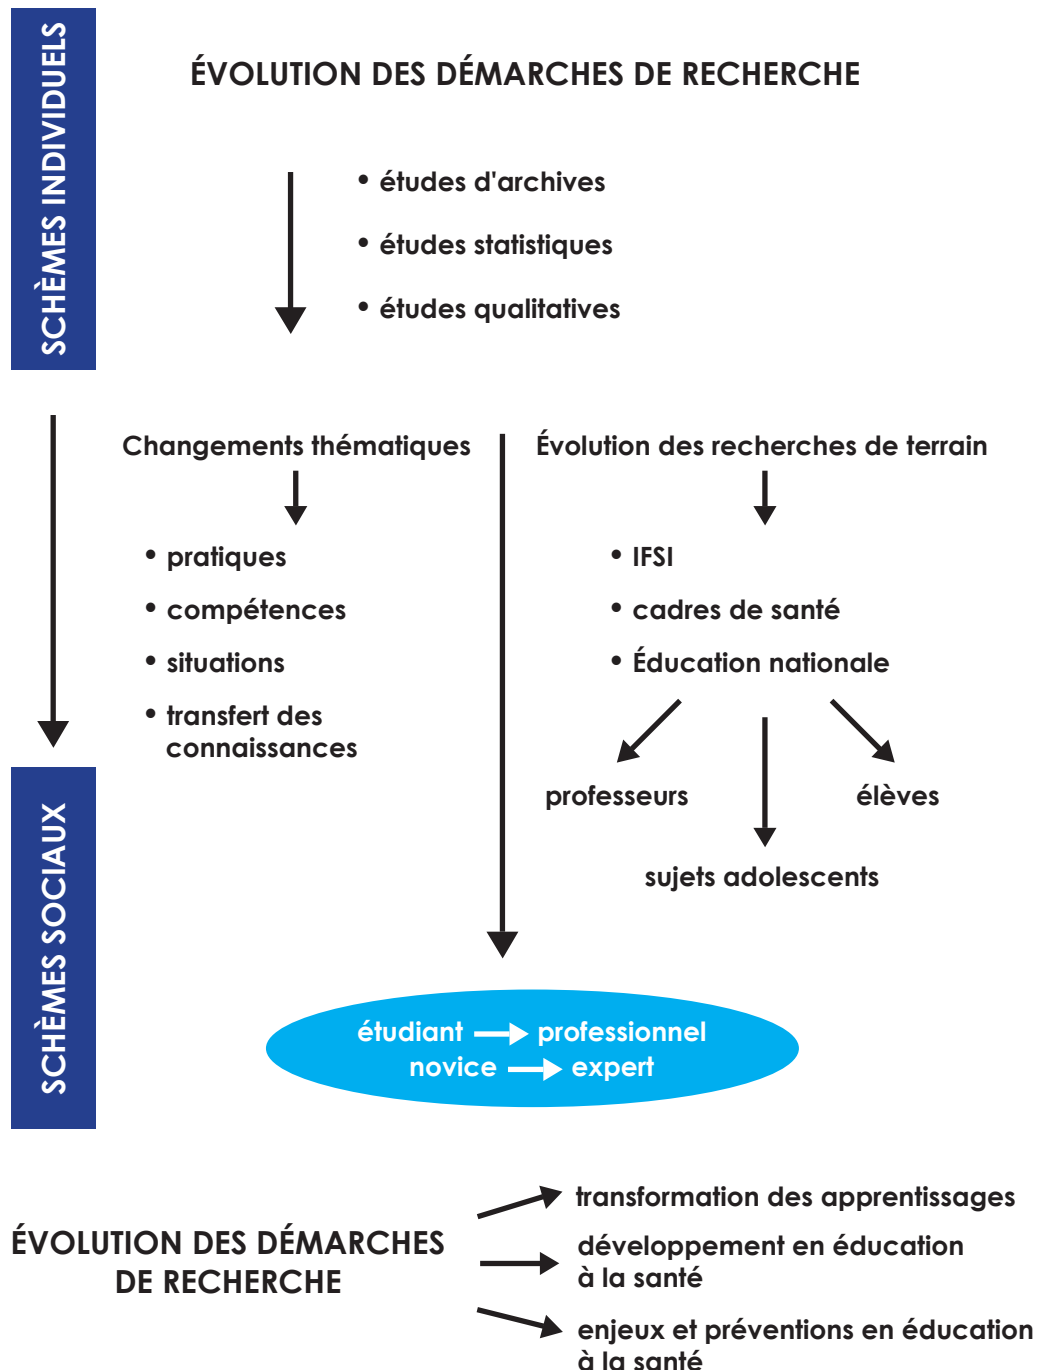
SCHÈMES INDIVIDUELS

ÉVOLUTION DES DÉMARCHES DE RECHERCHE

• études d'archives

• études statistiques

• études qualitatives

Changements thématiques

• pratiques

• compétences

• situations

• transfert des connaissances

Évolution des recherches de terrain

• IFSI

• cadres de santé

• Éducation nationale

professeurs

élèves

sujets adolescents

SCHÈMES SOCIAUX

étudiant → professionnel
novice → expert

ÉVOLUTION DES DÉMARCHES DE RECHERCHE

transformation des apprentissages

développement en éducation à la santé

enjeux et préventions en éducation à la santé